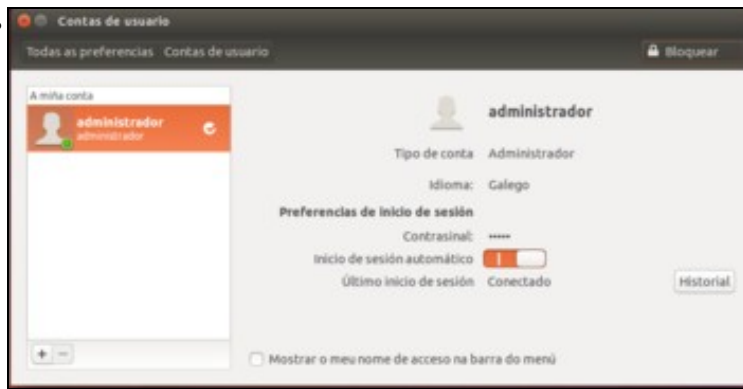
Contas de usuario

Todas as preferencias Contas de usuario

Bloquear

A miña conta

administrador
administrador

administrador

Tipo de conta Administrador

Idioma: Galego

Preferencias de inicio de sesión

Contrasinal: •••••

Inicio de sesión automático

Último inicio de sesión Conectado

Historial

+ −

Mostrar o meu nome de acceso na barra do menú